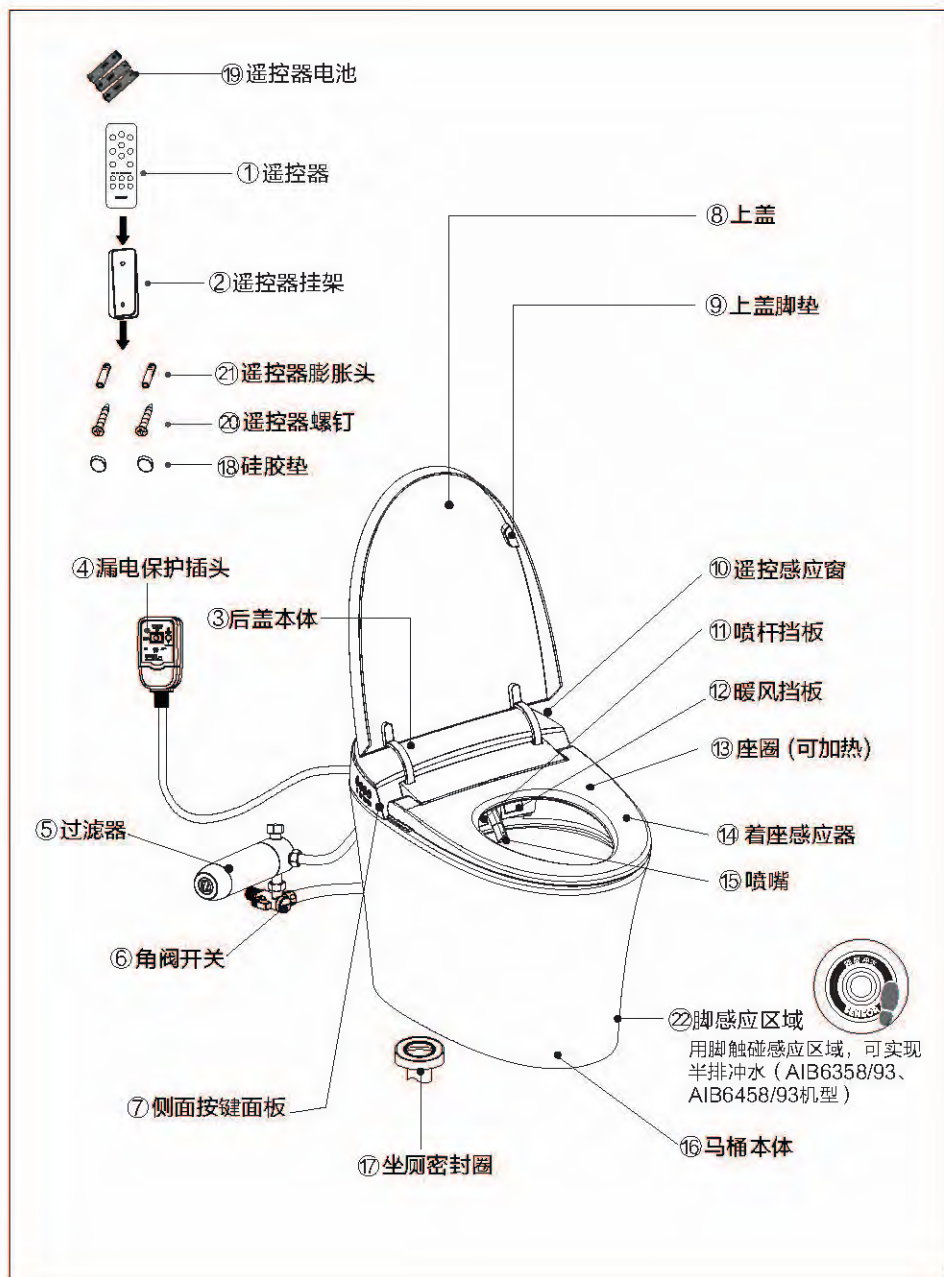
⑲遥控器电池

①遥控器

②遥控器挂架

㉑遥控器膨胀头

⑳遥控器螺钉

⑱硅胶垫

⑧上盖

⑨上盖脚垫

④漏电保护插头

③后盖本体

⑩遥控感应窗

⑪喷杆挡板

⑫暖风挡板

⑬座圈 (可加热)

⑤过滤器

⑭着座感应器

⑮喷嘴

⑥角阀开关

㉒脚感应区域
用脚触碰感应区域，可实现半排冲水（AIB6358/93、AIB6458/93机型）

⑦侧面按键面板

⑯马桶本体

⑰坐厕密封圈